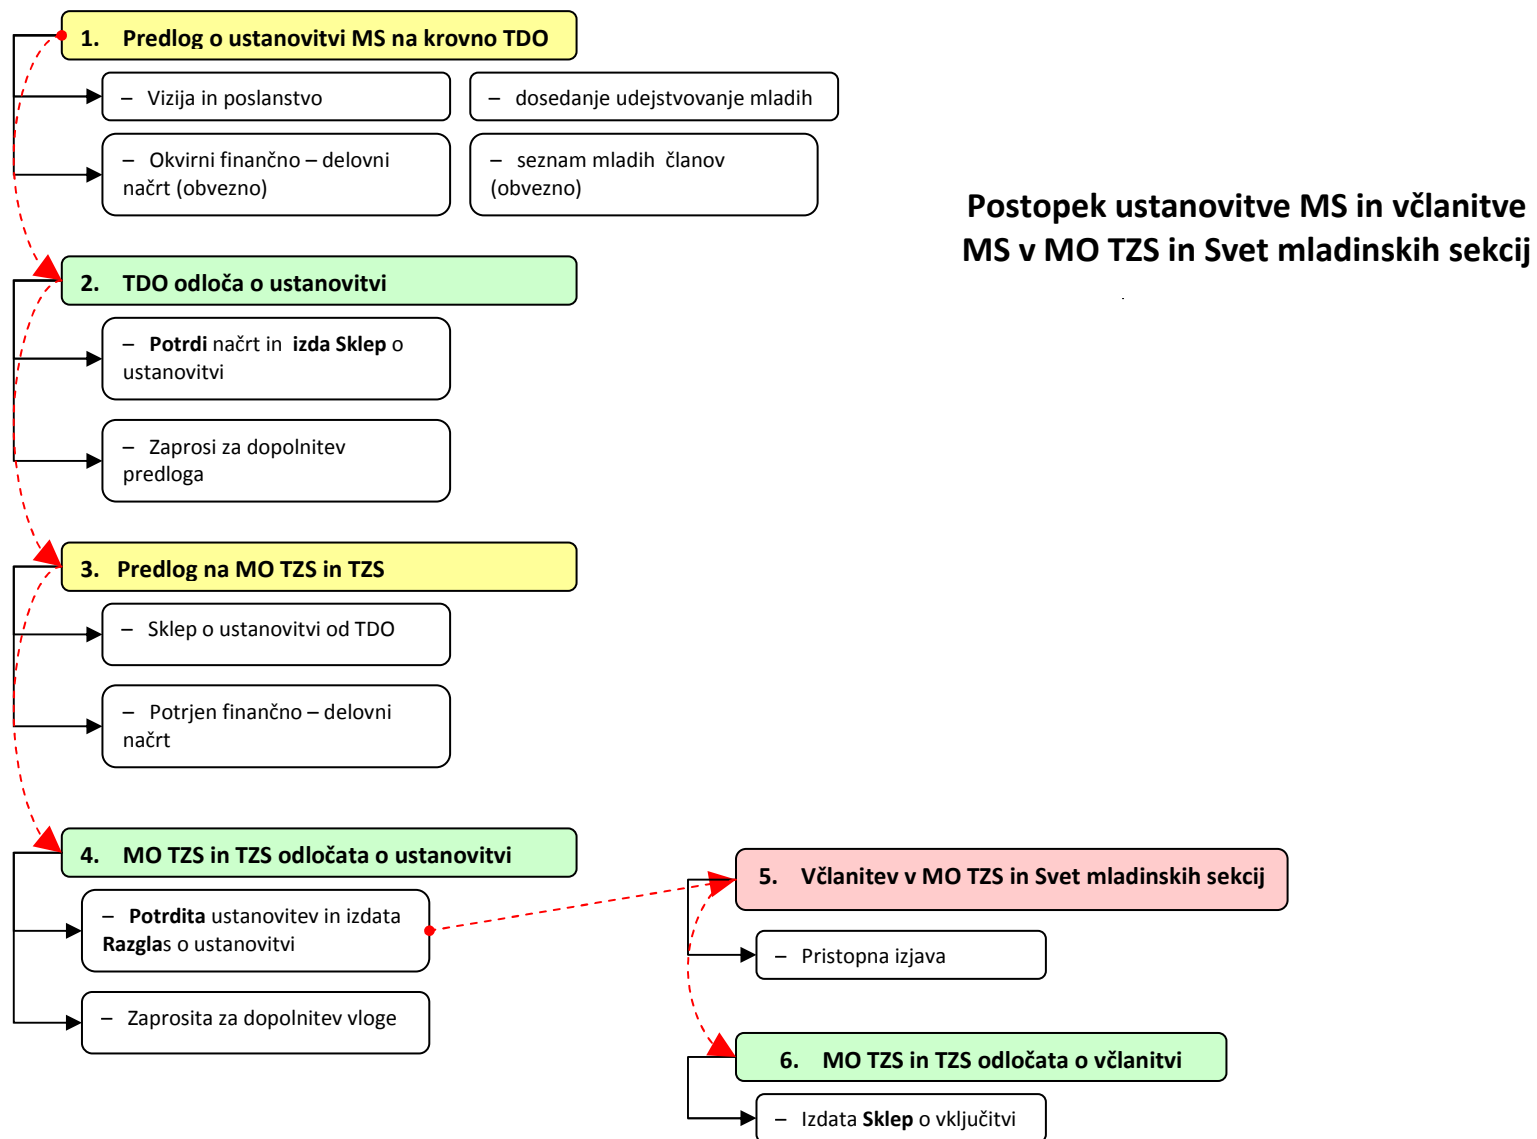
1. Predlog o ustanovitvi MS na krovno TDO

– Vizija in poslanstvo

– dosedanje udejstvovanje mladih

– Okvirni finančno – delovni načrt (obvezno)

– seznam mladih članov (obvezno)

Postopek ustanovitve MS in včlanitve MS v MO TZS in Svet mladinskih sekcij

2. TDO odloča o ustanovitvi

– Potrdi načrt in izda Sklep o ustanovitvi

– Zaprosi za dopolnitev predloga

3. Predlog na MO TZS in TZS

– Sklep o ustanovitvi od TDO

– Potrjen finančno – delovni načrt

4. MO TZS in TZS odločata o ustanovitvi

– Potrdita ustanovitev in izdata Razglas o ustanovitvi

– Zaprosita za dopolnitev vloge

5. Včlanitev v MO TZS in Svet mladinskih sekcij

– Pristopna izjava

6. MO TZS in TZS odločata o včlanitvi

– Izdata Sklep o vključitvi